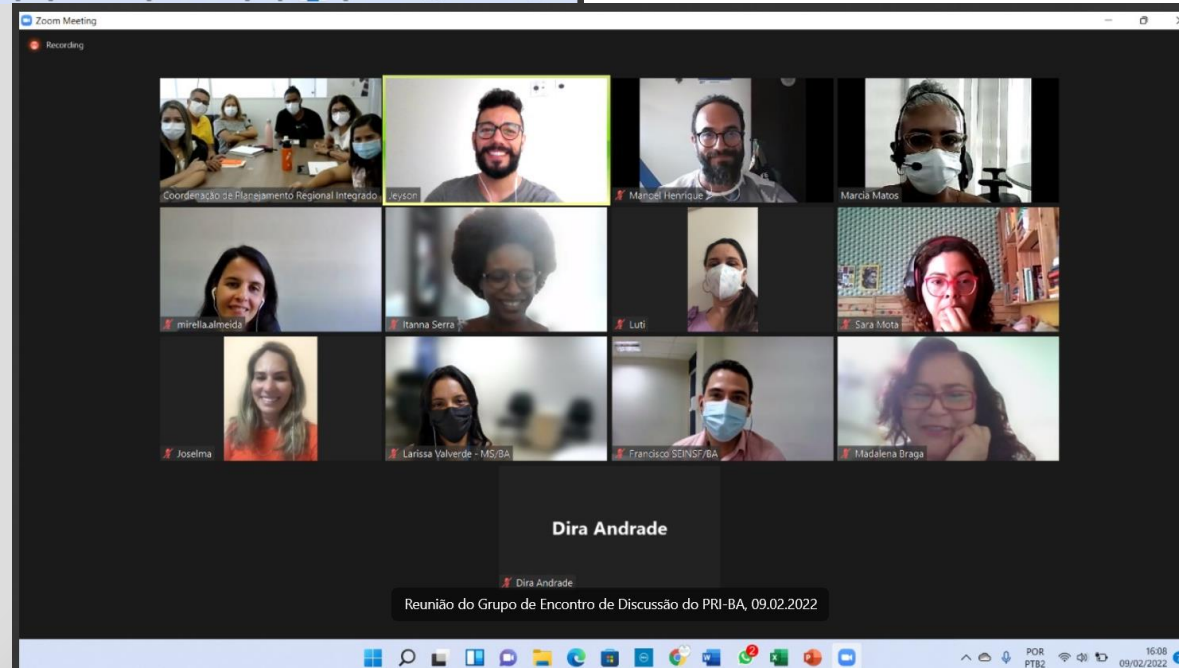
Zoom Meeting

Recording

Coordenação de Planejamento Regional Integrado

Jeyson

Manoel Henrique

Marcia Matos

mirella.almeida

Itanna Serra

Luti

Sara Mota

Joselma

Larissa Valverde - MS/BA

Francisco SEINSF/BA

Madalena Braga

Dira Andrade

Dira Andrade

Reunião do Grupo de Encontro de Discussão do PRI-BA, 09.02.2022

POR PTB2

16:08 09/02/2022